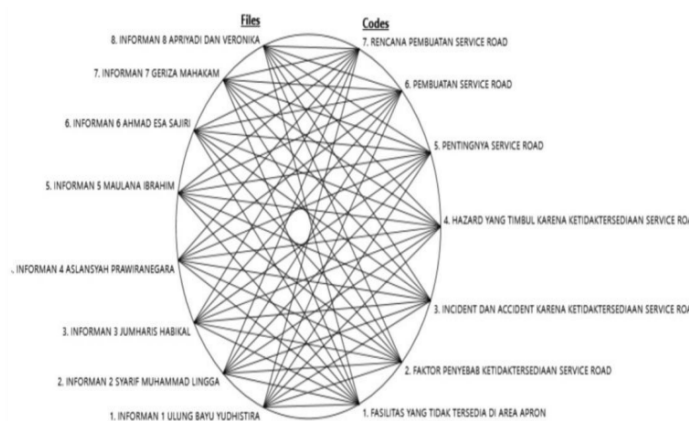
Files

Codes

8. INFORMAN 8 APRIYADI DAN VERONIKA

7. INFORMAN 7 GERIZA MAHAKAM

6. INFORMAN 6 AHMAD ESA SAJIRI

5. INFORMAN 5 MAULANA IBRAHIM

. INFORMAN 4 ASLANSYAH PRAWIRANEGARA

3. INFORMAN 3 JUMHARIS HABIKAL

2. INFORMAN 2 SYARIF MUHAMMAD LINGGA

1. INFORMAN 1 ULUNG BAYU YUDHISTIRA

7. RENCANA PEMBUATAN SERVICE ROAD

6. PEMBUATAN SERVICE ROAD

5. PENTINGNYA SERVICE ROAD

4. HAZARD YANG TIMBUL KARENA KETIDAKTERSEDIAAN SERVICE ROA

3. INCIDENT DAN ACCIDENT KARENA KETIDAKTERSEDIAAN SERVICE ROA

2. FAKTOR PENYEBAB KETIDAKTERSEDIAAN SERVICE ROAD

1. FASILITAS YANG TIDAK TERSEDIA DI AREA APRON